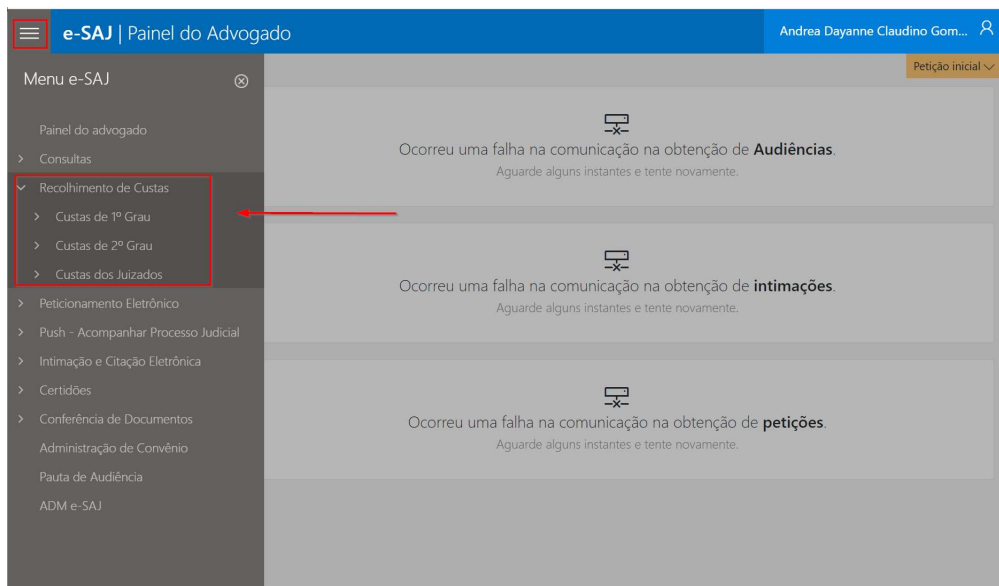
e-SAJ | Painel do Advogado

Andrea Dayanne Claudino Gom...

Menu e-SAJ

Painel do advogado
> Consultas
Recolhimento de Custas
> Custas de 1º Grau
> Custas de 2º Grau
> Custas dos Juizados
> Peticionamento Eletrônico
> Push - Acompanhar Processo Judicial
> Intimação e Citação Eletrônica
> Certidões
> Conferência de Documentos
Administração de Convênio
Pauta de Audiência
ADM e-SAJ

Petição inicial

Ocorreu uma falha na comunicação na obtenção de **Audiências**.
Aguarde alguns instantes e tente novamente.

Ocorreu uma falha na comunicação na obtenção de **intimações**.
Aguarde alguns instantes e tente novamente.

Ocorreu uma falha na comunicação na obtenção de **petições**.
Aguarde alguns instantes e tente novamente.